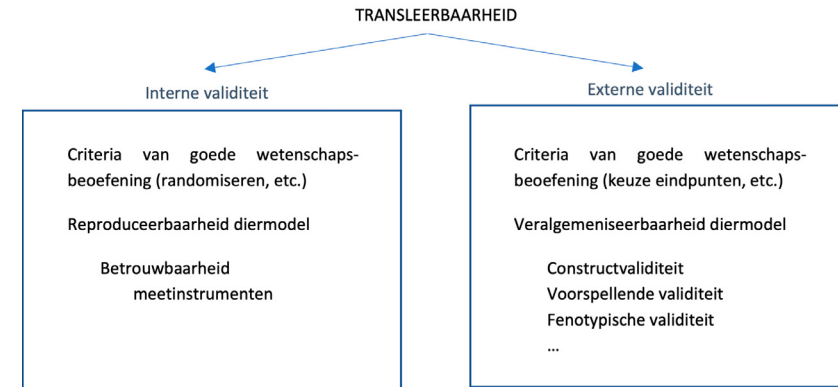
TRANSLEERBAARHEID

Interne validiteit

Criteria van goede wetenschapsbeoefening (randomiseren, etc.)

Reproduceerbaarheid diermodel

Betrouwbaarheid meetinstrumenten

Externe validiteit

Criteria van goede wetenschapsbeoefening (keuze eindpunten, etc.)

Veralgemeniseerbaarheid diermodel

Constructvaliditeit
Voorspellende validiteit
Fenotypische validiteit
...